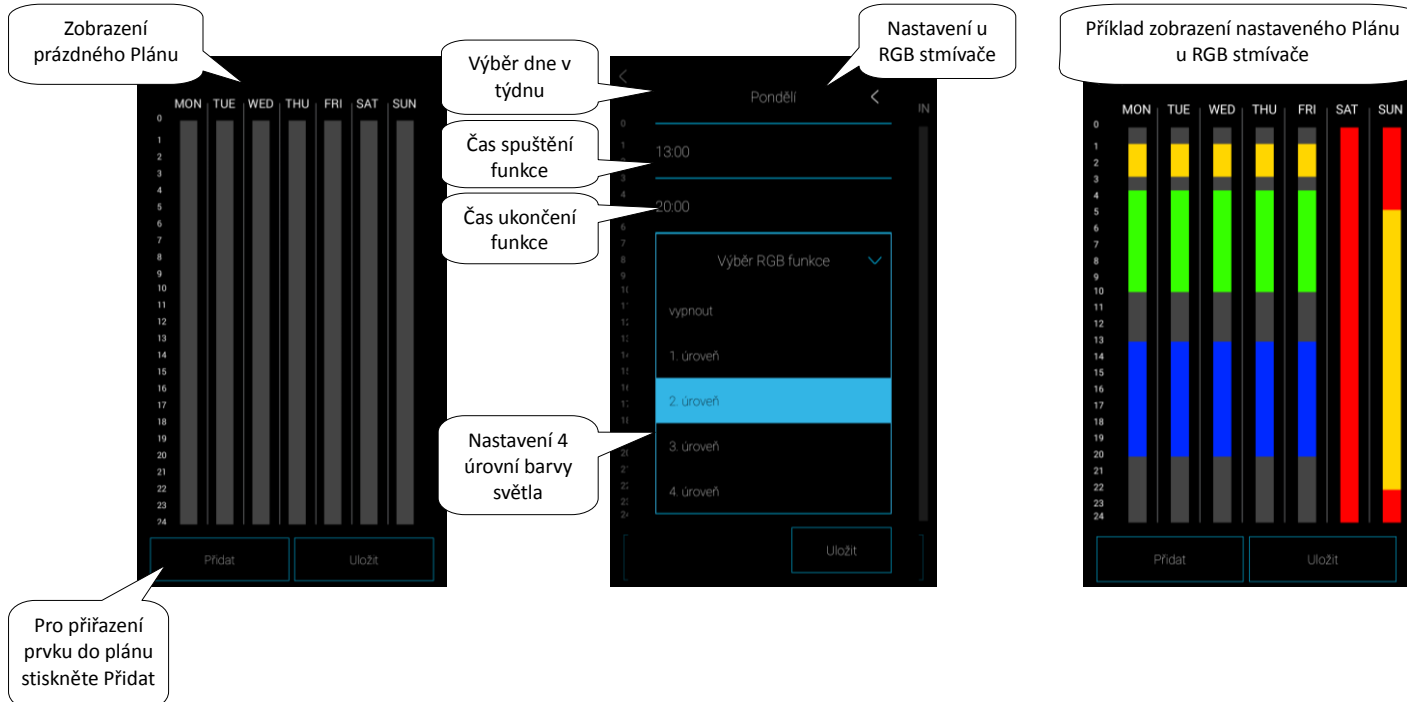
Zobrazení prázdného Plánu

MON TUE WED THU FRI SAT SUN

0
1
2
3
4
5
6
7
8
9
10
11
12
13
14
15
16
17
18
19
20
21
22
23
24

Přidat
Uložit

Pro přiřazení prvku do plánu stiskněte Přidat

Výběr dne v týdnu

Nastavení u RGB stmívače

Pondělí

Čas spuštění funkce

13:00

Čas ukončení funkce

20:00

Výběr RGB funkce

vypnout

1. úroveň

2. úroveň

3. úroveň

4. úroveň

Nastavení 4 úrovní barvy světla

Uložit

Příklad zobrazení nastaveného Plánu u RGB stmívače

MON TUE WED THU FRI SAT SUN

0
1
2
3
4
5
6
7
8
9
10
11
12
13
14
15
16
17
18
19
20
21
22
23
24

Přidat
Uložit